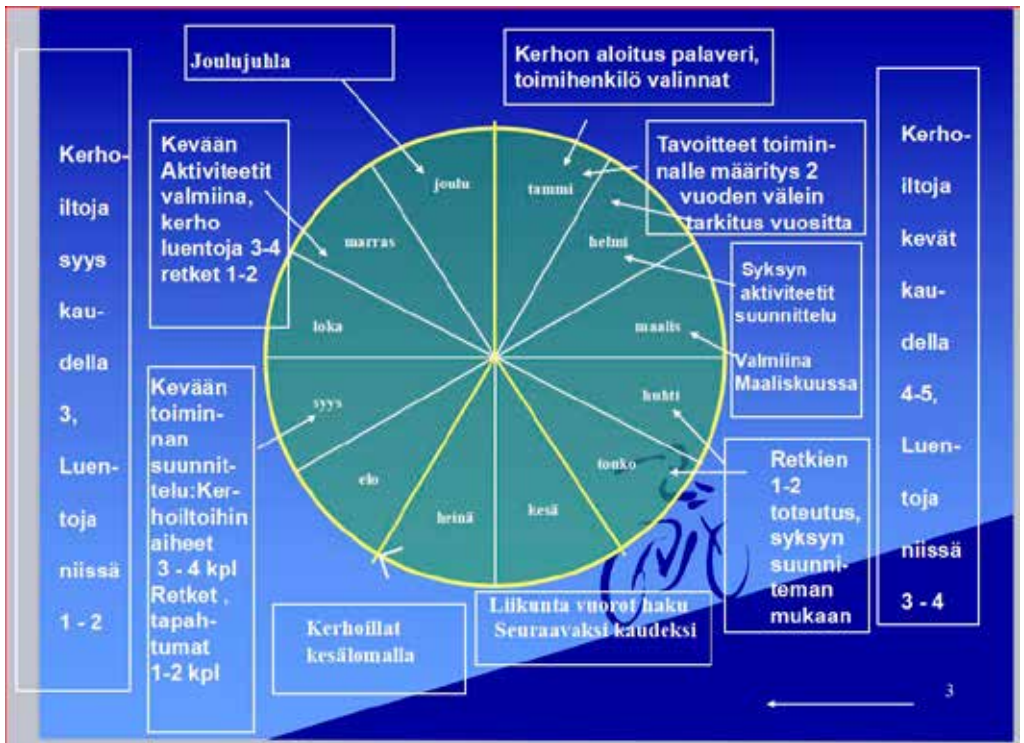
Kerho-iltoja syys kau-della 3, Luen-toja niissä 1 - 2

Joulujuhla

Kevään Aktiviteetit valmiina, kerho luentoja 3-4 retket 1-2

Kevään toimin-nan suunnit-telu:Ker-hoiltoihin aiheet 3 - 4 kpl Retket , tapah-tumat 1-2 kpl

Kerhoillat kesälomalla

Kerhon aloitus palaveri, toimihenkilö valinnat

Tavoitteet toimin-nalle määritys 2 vuoden välein tarkitus vuositta

Syksyn aktiviteetit suunnittelu

Valmiina Maaliskuussa

Retkien 1-2 toteutus, syksyn suunni-teman mukaan

Liikunta vuorot haku Seuraavaksi kaudeksi

Kerho-iltoja kevät kau-della 4-5, Luen-toja niissä 3 - 4

joulu
tammi
helmi
maalis
huhti
touko
kesä
heinä
elo
syys
loka
marras

3